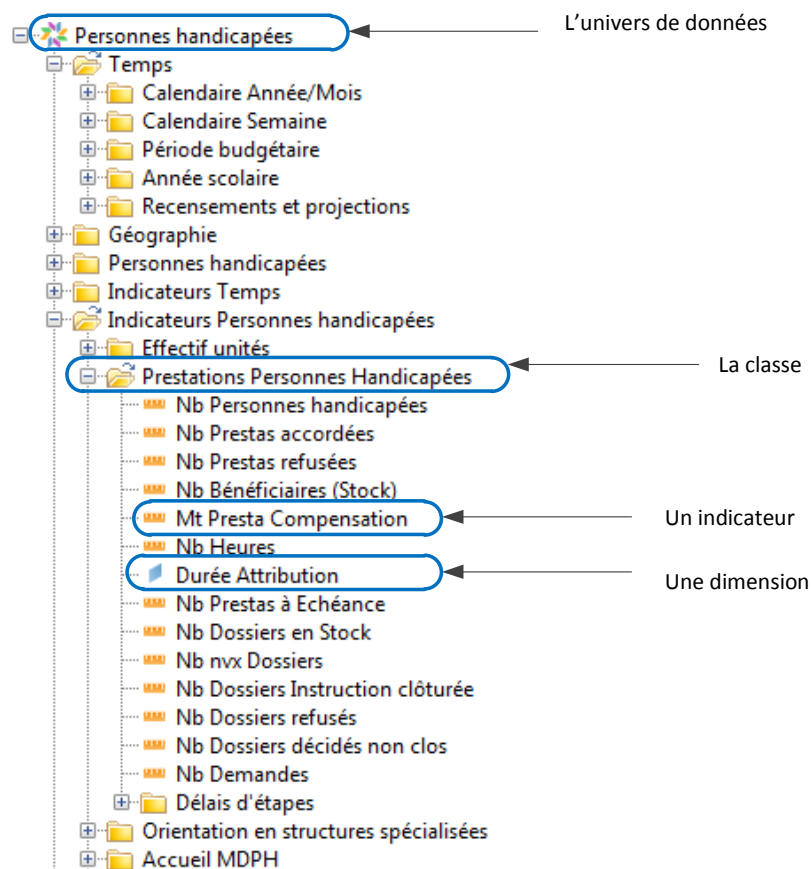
Personnes handicapées
L'univers de données
Temps
Calendaire Année/Mois
Calendaire Semaine
Période budgétaire
Année scolaire
Recensements et projections
Géographie
Personnes handicapées
Indicateurs Temps
Indicateurs Personnes handicapées
Effectif unités
Prestations Personnes Handicapées
La classe
Nb Personnes handicapées
Nb Prestas accordées
Nb Prestas refusées
Nb Bénéficiaires (Stock)
Mt Presta Compensation
Un indicateur
Nb Heures
Durée Attribution
Une dimension
Nb Prestas à Echéance
Nb Dossiers en Stock
Nb nvx Dossiers
Nb Dossiers Instruction clôturée
Nb Dossiers refusés
Nb Dossiers décidés non clos
Nb Demandes
Délais d'étapes
Orientation en structures spécialisées
Accueil MDPH